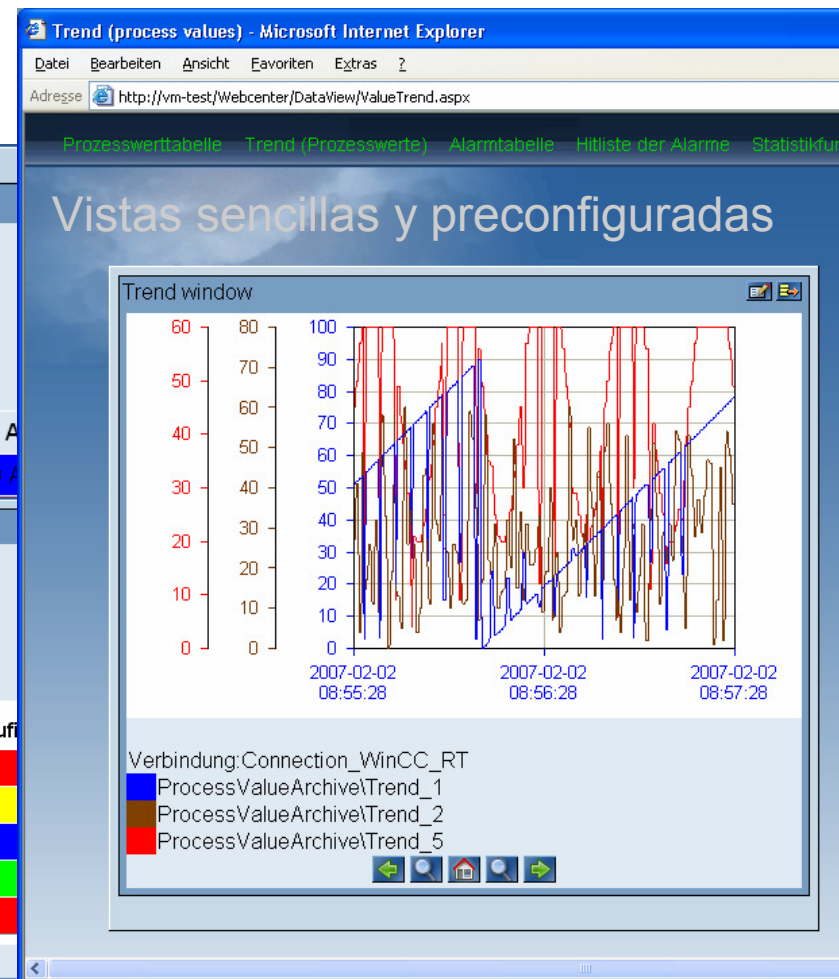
Trend (process values) - Microsoft Internet Explorer

Datei Bearbeiten Ansicht Favoriten Extras ?

Adresse http://vm-test/Webcenter/DataView/ValueTrend.aspx

Prozesswerttabelle Trend (Prozesswerte) Alarmtabelle Hitliste der Alarme Statistikfu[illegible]

Vistas sencillas y preconfiguradas

Trend window

60 50 40 30 20 10 0

80 70 60 50 40 30 20 10 0

100 90 80 70 60 50 40 30 20 10 0

2007-02-02 08:55:28

2007-02-02 08:56:28

2007-02-02 08:57:28

Verbindung:Connection_WinCC_RT
ProcessValueArchive\Trend_1
ProcessValueArchive\Trend_2
ProcessValueArchive\Trend_5

A
A
ufi